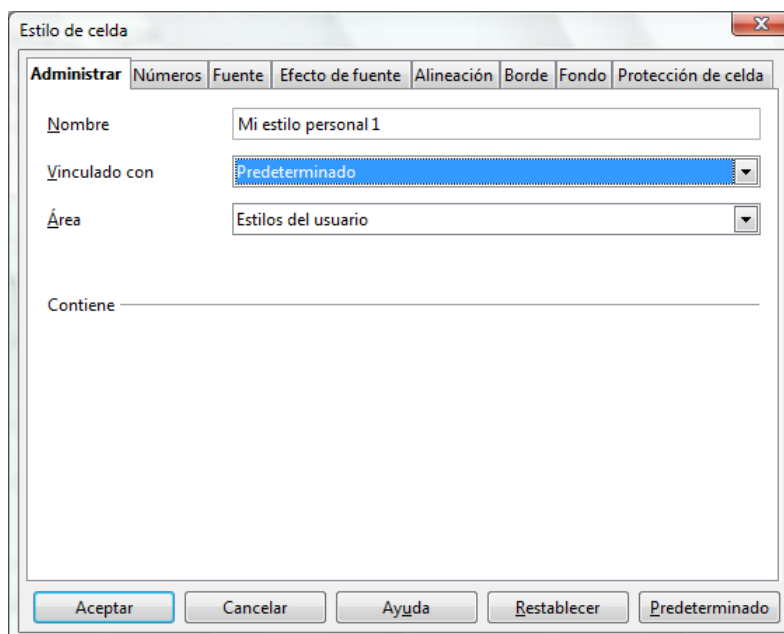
Estilo de celda

Administrar | Números | Fuente | Efecto de fuente | Alineación | Borde | Fondo | Protección de celda

Nombre
Mi estilo personal 1

Vinculado con
Predeterminado

Área
Estilos del usuario

Contiene

Aceptar | Cancelar | Ayuda | Restablecer | Predeterminado